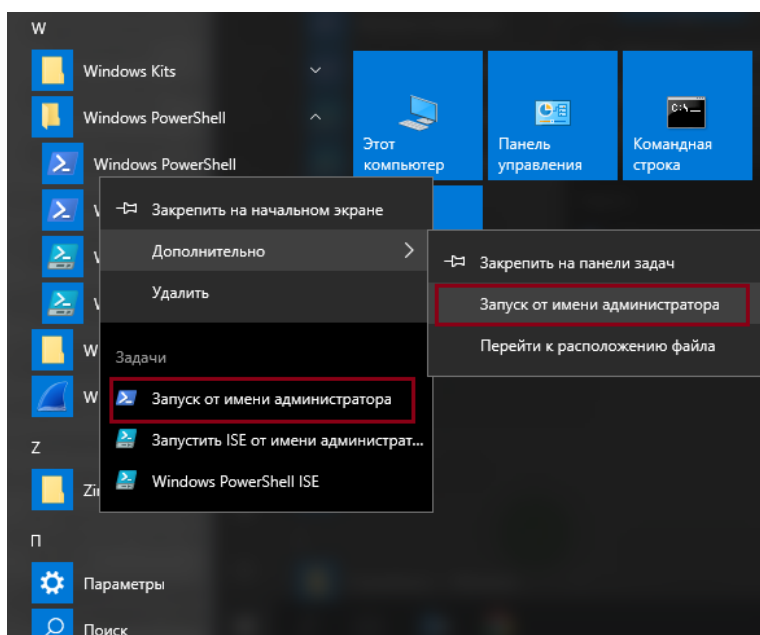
W

Windows Kits

Windows PowerShell

Windows PowerShell

W

W

W

W

W

Z

Zi

П

Параметры

Поиск

Этот компьютер

Панель управления

Командная строка

Закрепить на начальном экране

Дополнительно

Удалить

Задачи

Запуск от имени администратора

Запустить ISE от имени администрат...

Windows PowerShell ISE

Закрепить на панели задач

Запуск от имени администратора

Перейти к расположению файла